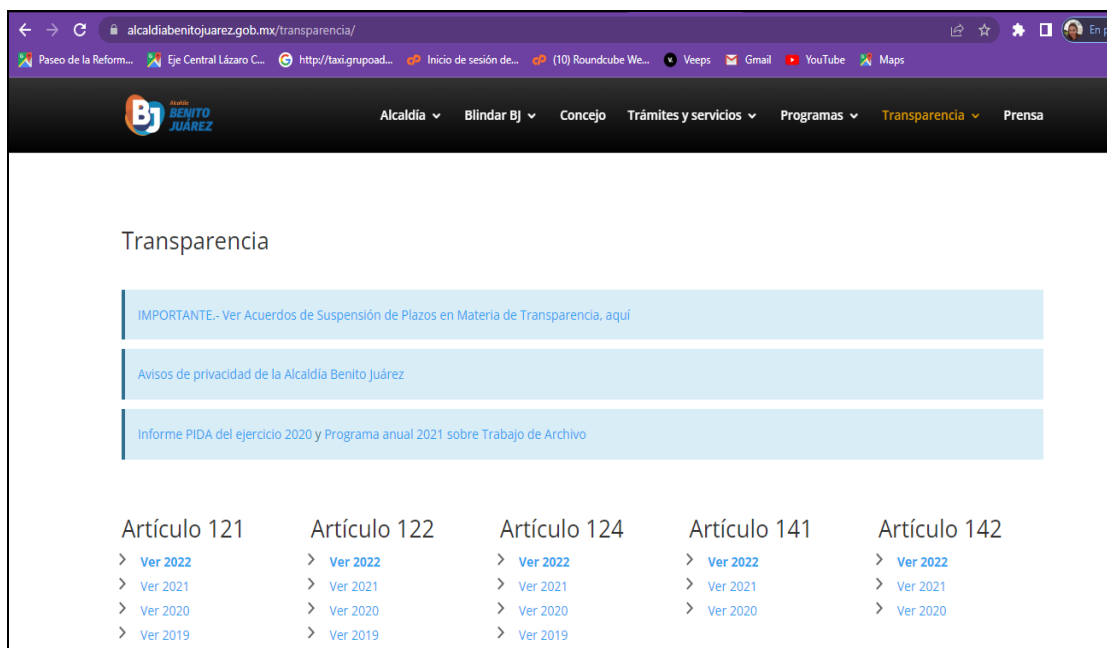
alcaldiabenitojuarez.gob.mx/transparencia/

En p

Paseo de la Reform... Eje Central Lázaro C... http://taxi.grupoad... Inicio de sesión de... (10) Roundcube We... Veeps Gmail YouTube Maps

BJ Alcaldía BENITO JUÁREZ

Alcaldía Blindar BJ Concejo Trámites y servicios Programas Transparencia Prensa

Transparencia

IMPORTANTE.- Ver Acuerdos de Suspensión de Plazos en Materia de Transparencia, aquí

Avisos de privacidad de la Alcaldía Benito Juárez

Informe PIDA del ejercicio 2020 y Programa anual 2021 sobre Trabajo de Archivo

Artículo 121
Ver 2022
Ver 2021
Ver 2020
Ver 2019

Artículo 122
Ver 2022
Ver 2021
Ver 2020
Ver 2019

Artículo 124
Ver 2022
Ver 2021
Ver 2020
Ver 2019

Artículo 141
Ver 2022
Ver 2021
Ver 2020

Artículo 142
Ver 2022
Ver 2021
Ver 2020